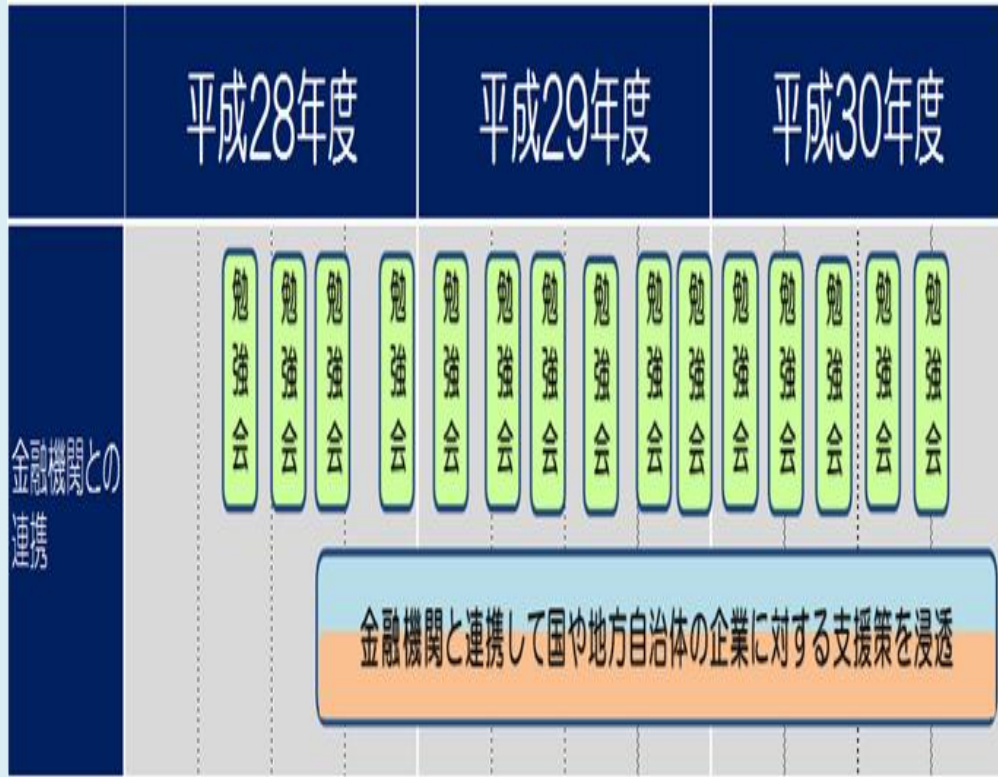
| | 平成28年度 | 平成29年度 | 平成30年度 |
|---|---|---|---|
| 金融機関との連携 | 勉強会 勉強会 勉強会 勉強会 | 勉強会 勉強会 勉強会 勉強会 勉強会 勉強会 | 勉強会 勉強会 勉強会 勉強会 勉強会 |

金融機関と連携して国や地方自治体の企業に対する支援策を浸透